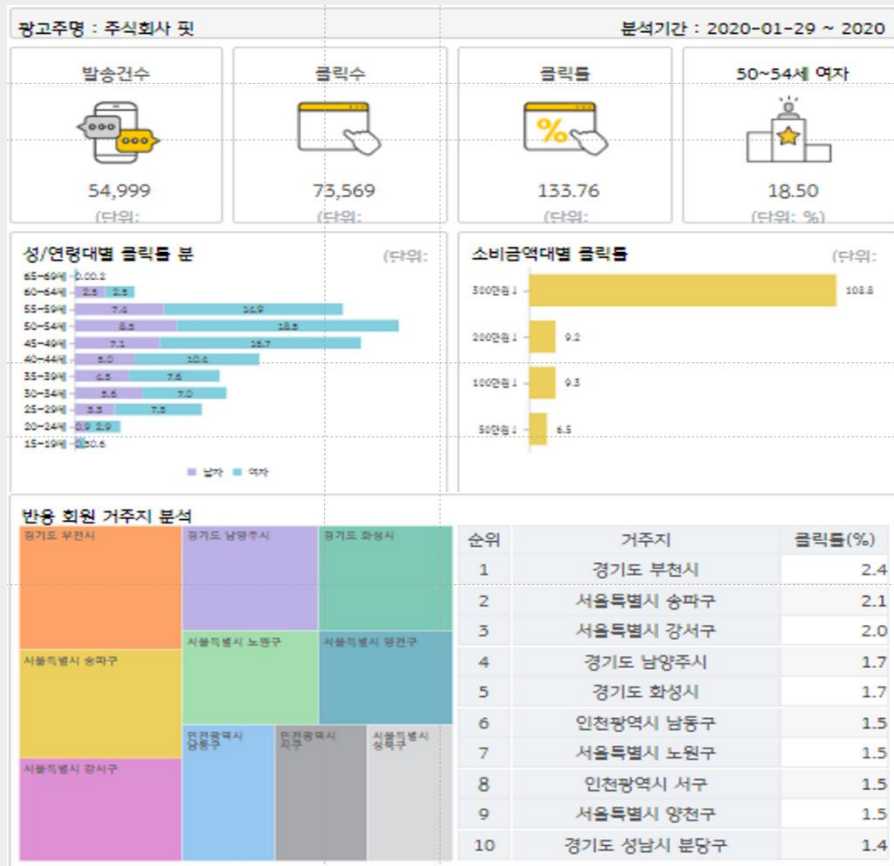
광고주명 : 주식회사 핏

분석기간 : 2020-01-29 ~ 2020

발송건수

54,999

(단위:

클릭수

73,569

(단위:

클릭률

%

133.76

(단위:

50~54세 여자

18.50

(단위: %)

성/연령대별 클릭률 분

(단위:

65~69세 0.0 0.2
60~64세 2.5 2.5
55~59세 7.4 14.9
50~54세 8.5 18.5
45~49세 7.1 16.7
40~44세 5.0 10.4
35~39세 4.5 7.6
30~34세 5.6 7.0
25~29세 3.3 7.3
20~24세 0.9 2.9
15~19세 0.0 0.6

남자 여자

소비금액대별 클릭률

(단위:

300만원↓ 103.8
200만원↓ 9.2
100만원↓ 9.3
50만원↓ 6.5

반응 회원 거주지 분석

경기도 부천시
경기도 남양주시
경기도 화성시
서울특별시 송파구
서울특별시 노원구
서울특별시 양천구
서울특별시 강서구
인천광역시 남동구
인천광역시 서구
서울특별시 성북구

| 순위 | 거주지 | 클릭률(%) |
|---|---|---|
| 1 | 경기도 부천시 | 2.4 |
| 2 | 서울특별시 송파구 | 2.1 |
| 3 | 서울특별시 강서구 | 2.0 |
| 4 | 경기도 남양주시 | 1.7 |
| 5 | 경기도 화성시 | 1.7 |
| 6 | 인천광역시 남동구 | 1.5 |
| 7 | 서울특별시 노원구 | 1.5 |
| 8 | 인천광역시 서구 | 1.5 |
| 9 | 서울특별시 양천구 | 1.5 |
| 10 | 경기도 성남시 분당구 | 1.4 |